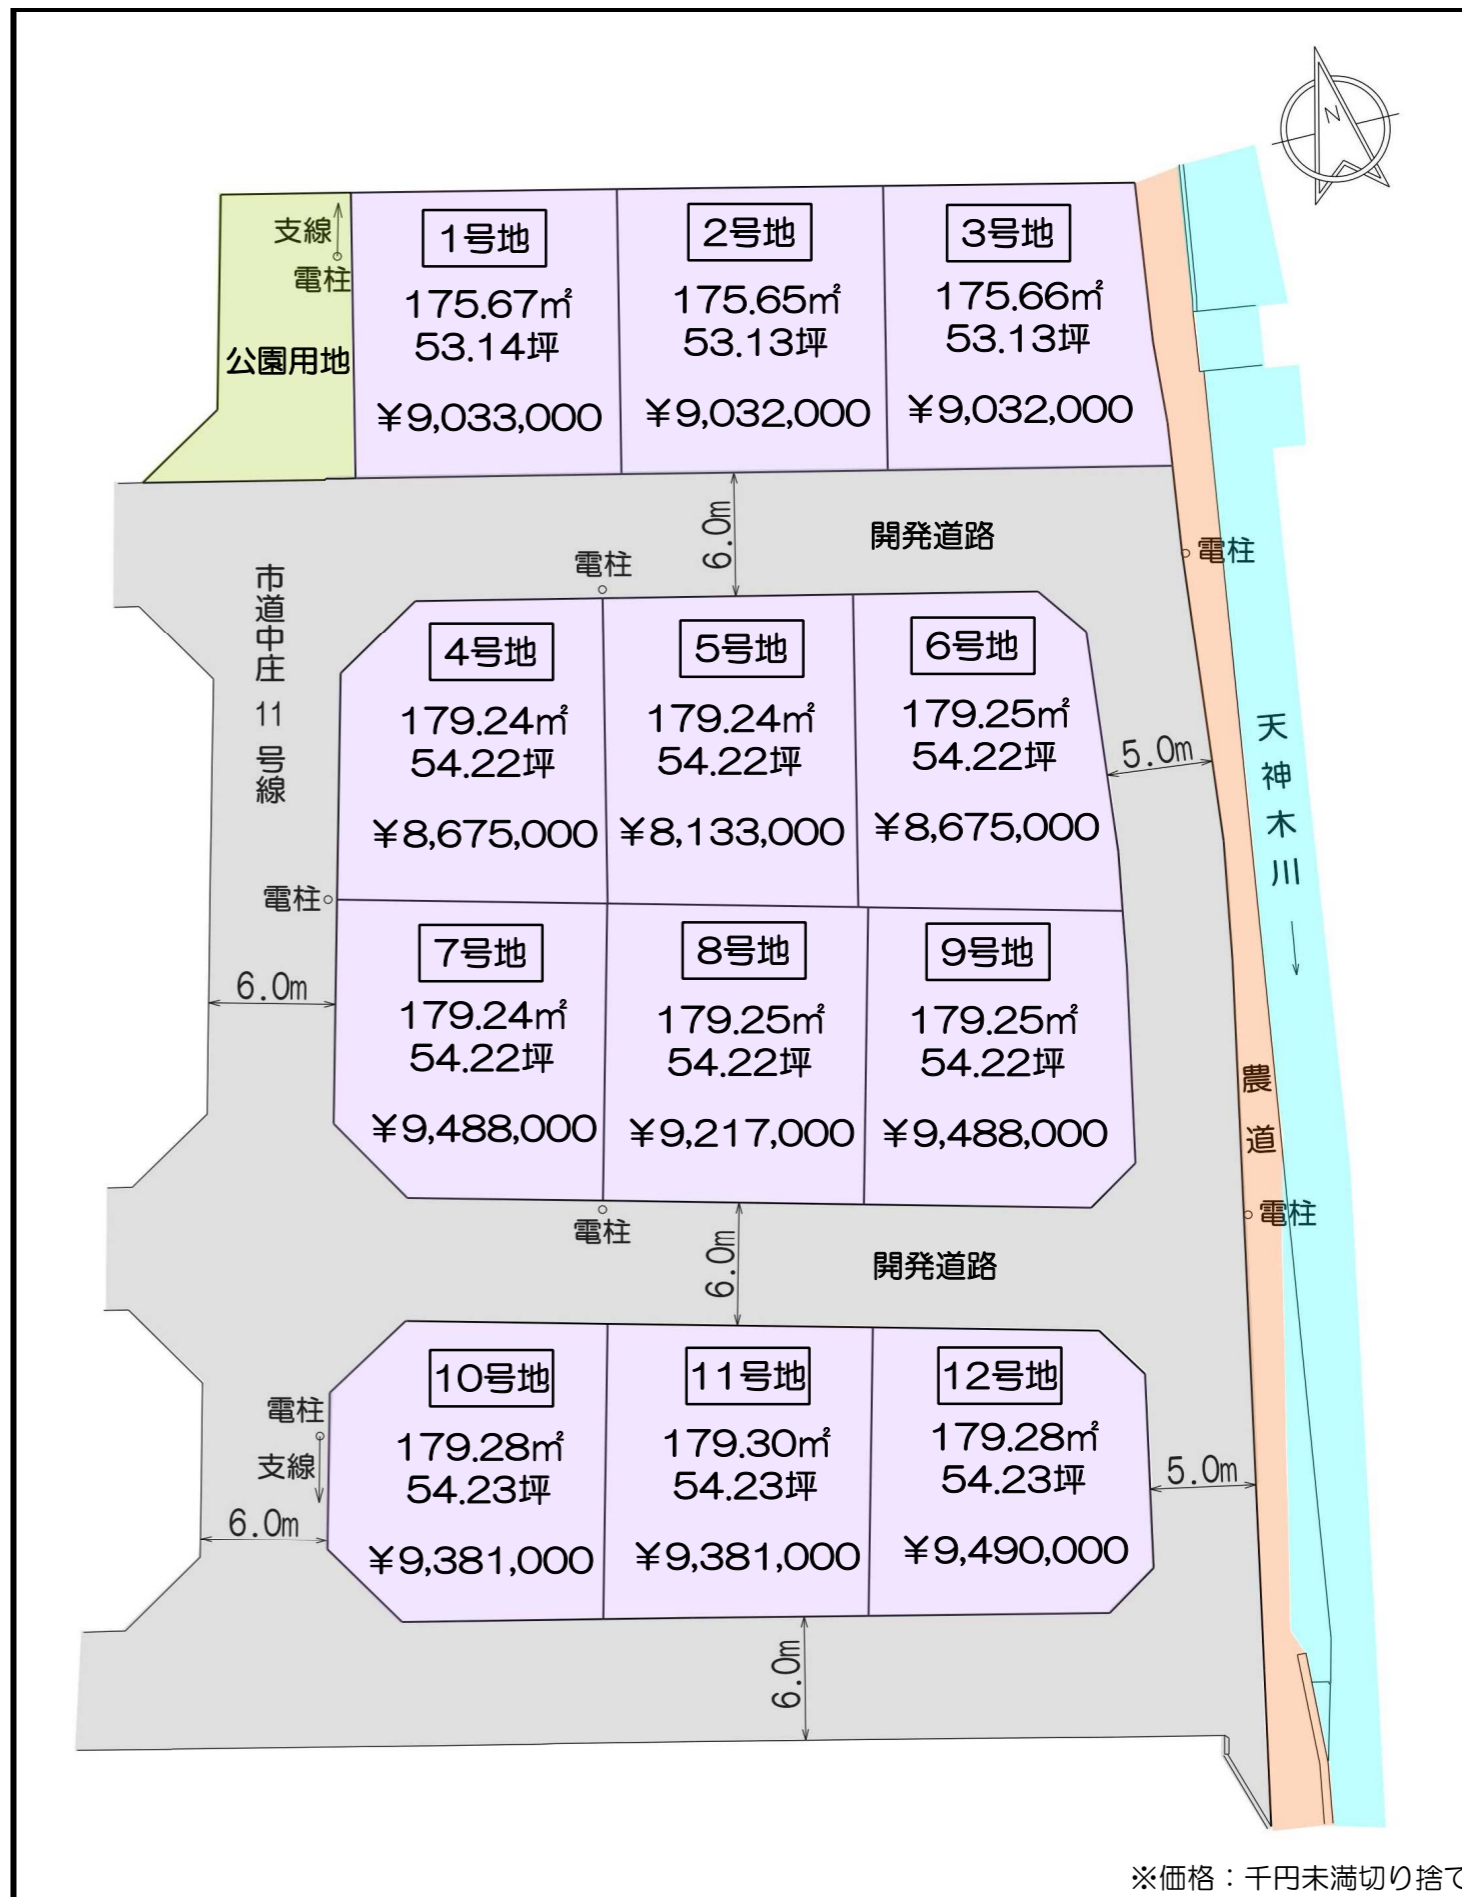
N

支線
電柱
公園用地

1号地
175.67㎡
53.14坪
¥9,033,000

2号地
175.65㎡
53.13坪
¥9,032,000

3号地
175.66㎡
53.13坪
¥9,032,000

6.0m
開発道路
電柱
電柱

市道中庄11号線

4号地
179.24㎡
54.22坪
¥8,675,000

5号地
179.24㎡
54.22坪
¥8,133,000

6号地
179.25㎡
54.22坪
¥8,675,000

5.0m

天神木川

電柱

7号地
179.24㎡
54.22坪
¥9,488,000

8号地
179.25㎡
54.22坪
¥9,217,000

9号地
179.25㎡
54.22坪
¥9,488,000

6.0m

農道
電柱

電柱
6.0m
開発道路

10号地
179.28㎡
54.23坪
¥9,381,000

11号地
179.30㎡
54.23坪
¥9,381,000

12号地
179.28㎡
54.23坪
¥9,490,000

電柱
支線
6.0m
5.0m
6.0m

※価格：千円未満切り捨て